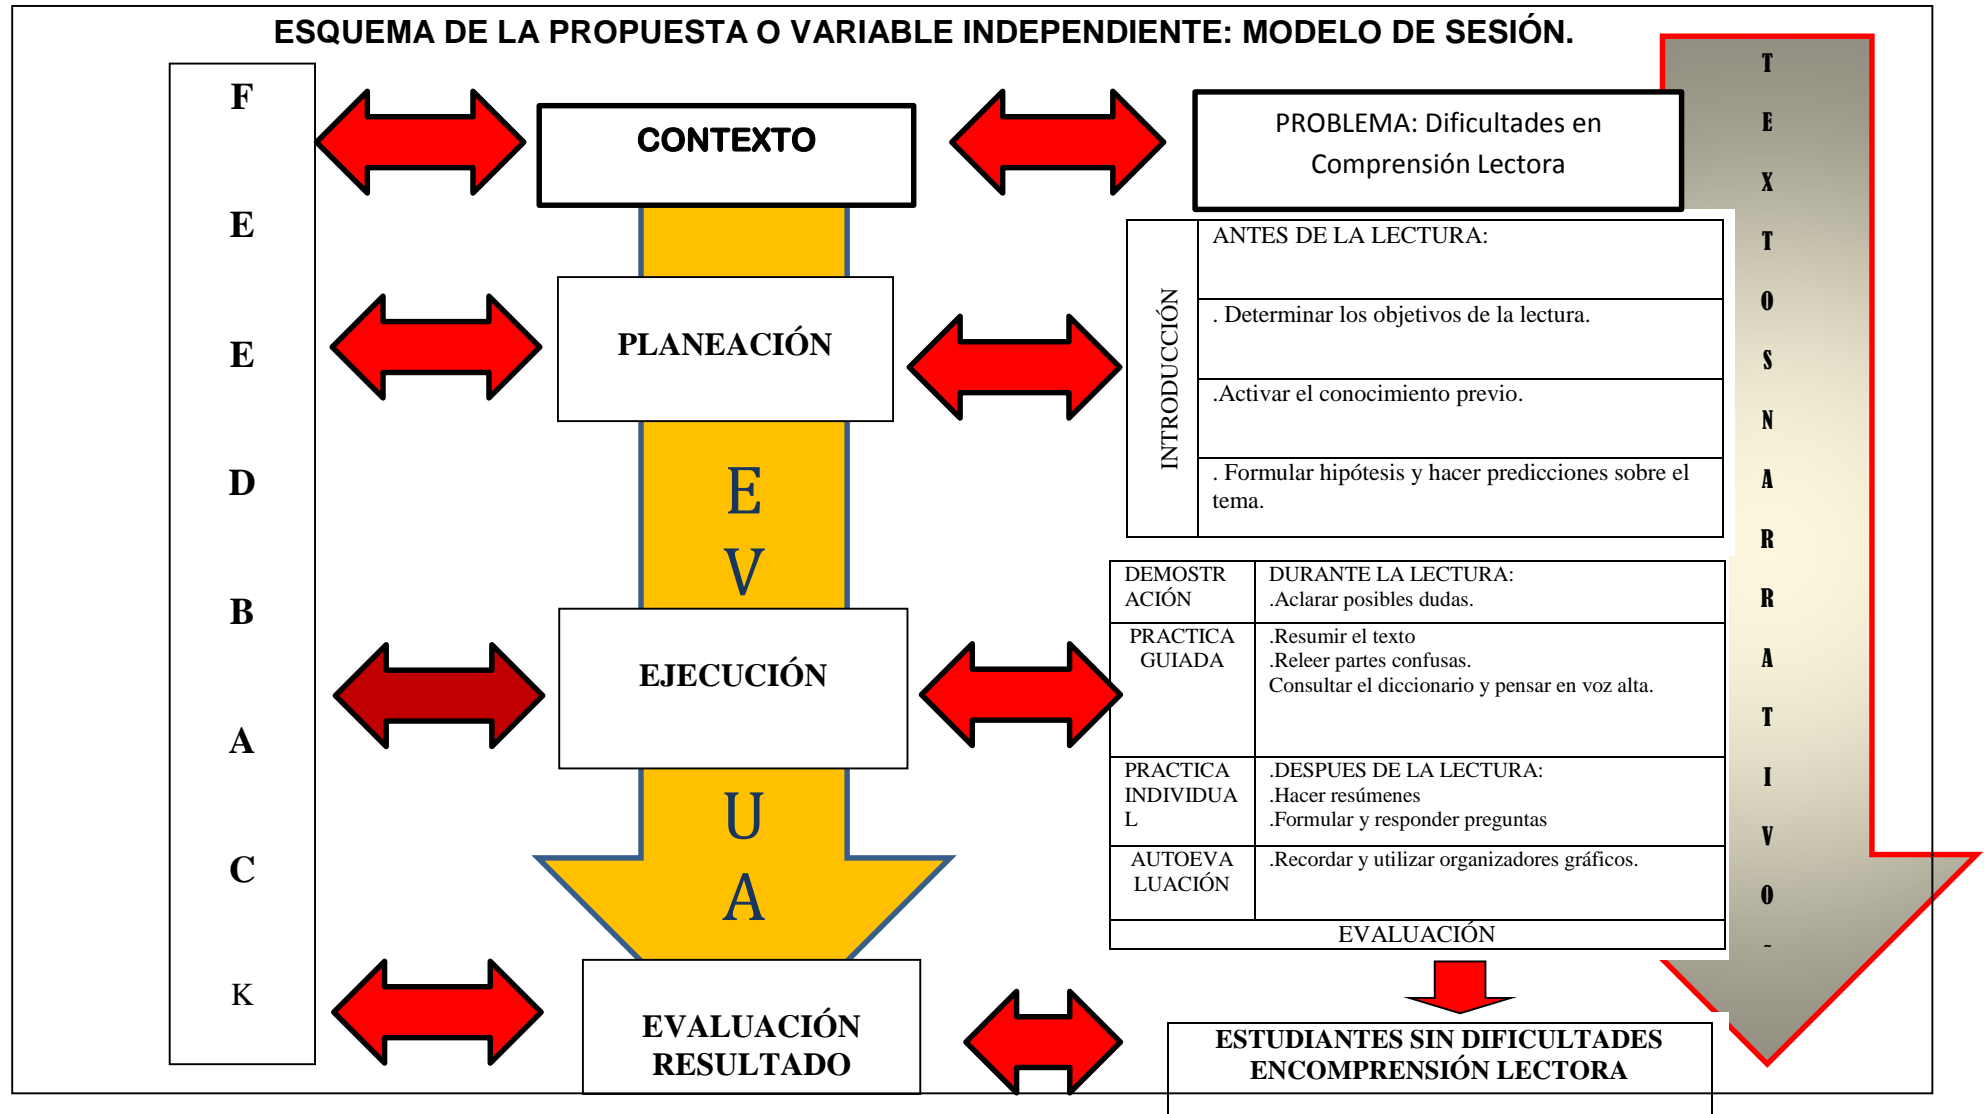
ESQUEMA DE LA PROPUESTA O VARIABLE INDEPENDIENTE: MODELO DE SESIÓN.

F E E D B A C K

CONTEXTO

PROBLEMA: Dificultades en Comprensión Lectora

T E X T O S N A R R A T I V O -

PLANEACIÓN

INTRODUCCIÓN

ANTES DE LA LECTURA:

. Determinar los objetivos de la lectura.

.Activar el conocimiento previo.

. Formular hipótesis y hacer predicciones sobre el tema.

E V

EJECUCIÓN

| DEMOSTRACIÓN | DURANTE LA LECTURA: .Aclarar posibles dudas. |
|---|---|
| PRACTICA GUIADA | .Resumir el texto .Releer partes confusas. Consultar el diccionario y pensar en voz alta. |
| PRACTICA INDIVIDUAL | .DESPUES DE LA LECTURA: .Hacer resúmenes .Formular y responder preguntas |
| AUTOEVALUACIÓN | .Recordar y utilizar organizadores gráficos. |
| EVALUACIÓN | |

U A

EVALUACIÓN RESULTADO

ESTUDIANTES SIN DIFICULTADES ENCOMPRENSIÓN LECTORA